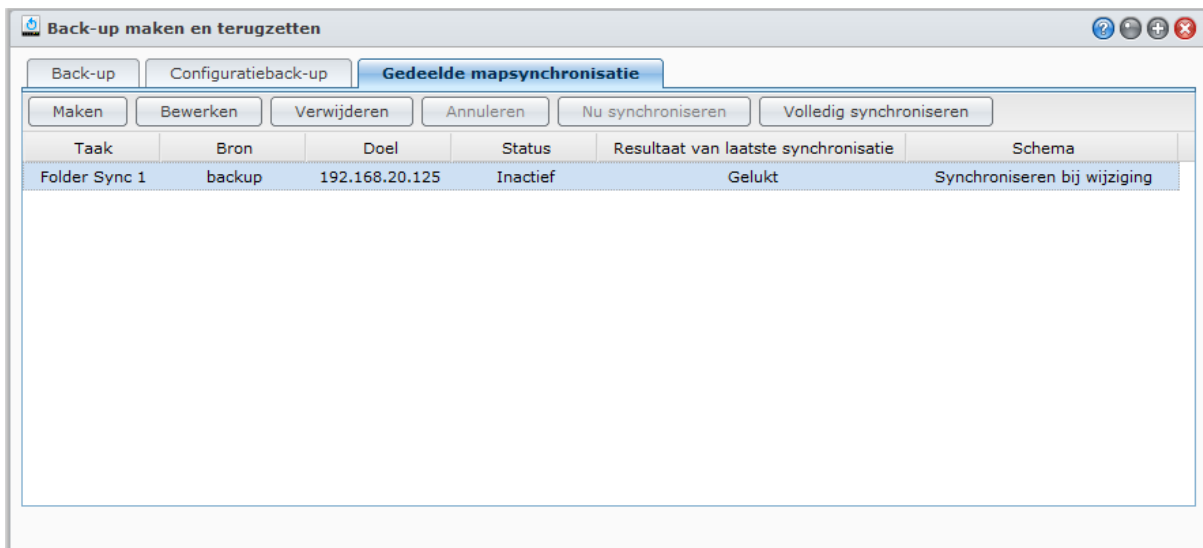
Back-up maken en terugzetten

Back-up | Configuratieback-up | Gedeelde mapsynchronisatie

Maken | Bewerken | Verwijderen | Annuleren | Nu synchroniseren | Volledig synchroniseren

| Taak | Bron | Doel | Status | Resultaat van laatste synchronisatie | Schema |
|---|---|---|---|---|---|
| Folder Sync 1 | backup | 192.168.20.125 | Inactief | Gelukt | Synchroniseren bij wijziging |